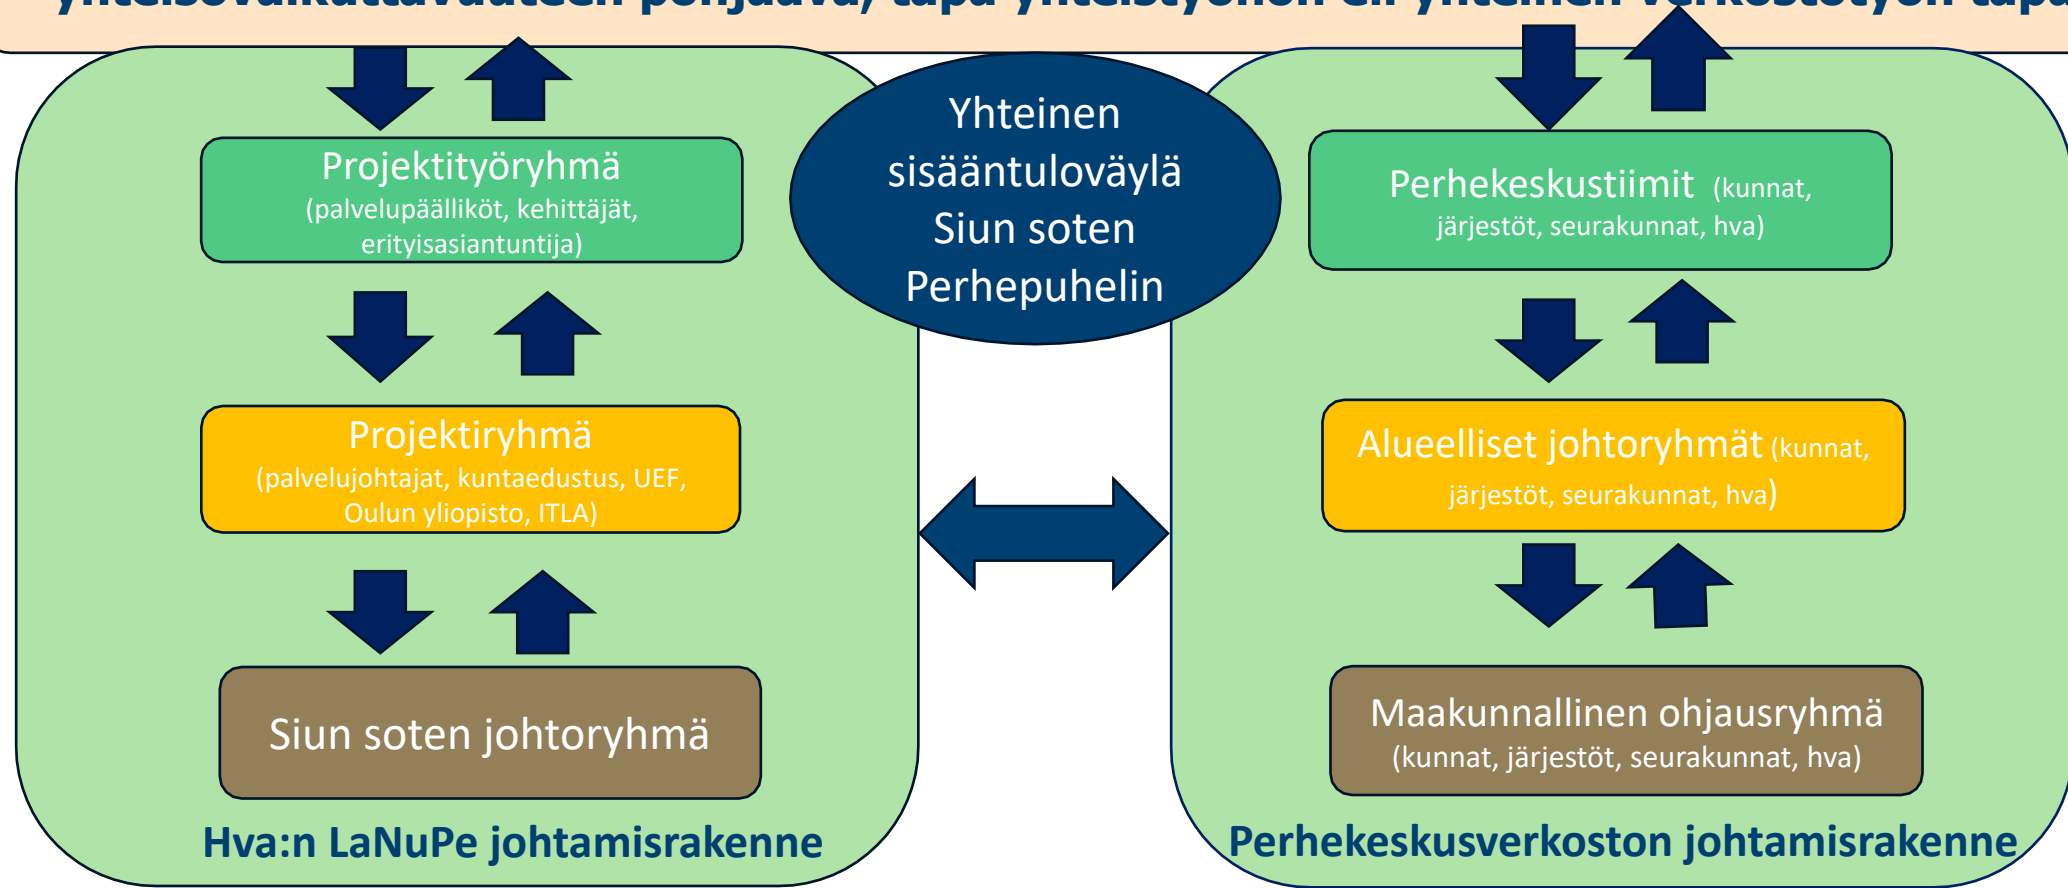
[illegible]

Projektityöryhmä (palvelupäälliköt, kehittäjät, erityisasiantuntija)

Projektiryhmä (palvelujohtajat, kuntaedustus, UEF, Oulun yliopisto, ITLA)

Siun soten johtoryhmä

Hva:n LaNuPe johtamisrakenne

Yhteinen sisääntuloväylä Siun soten Perhepuhelin

Perhekeskustiimit (kunnat, järjestöt, seurakunnat, hva)

Alueelliset johtoryhmät (kunnat, järjestöt, seurakunnat, hva)

Maakunnallinen ohjausryhmä (kunnat, järjestöt, seurakunnat, hva)

Perhekeskusverkoston johtamisrakenne